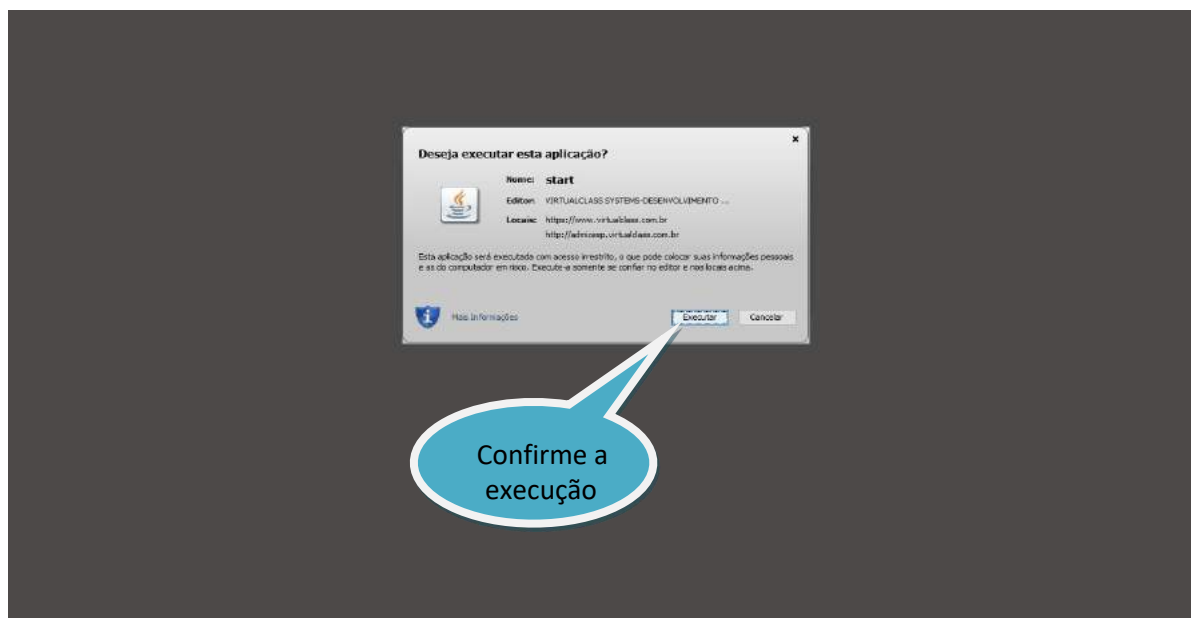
×

Deseja executar esta aplicação?

Nome: start

Editor: VIRTUALCLASS SYSTEMS-DESENVOLVIMENTO ...

Locais: https://www.virtualclass.com.br
http://admissp.virtualclass.com.br

Esta aplicação será executada com acesso irrestrito, o que pode colocar suas informações pessoais e as do computador em risco. Execute-a somente se confiar no editor e nos locais acima.

Mais Informações

Executar

Cancelar

Confirme a execução